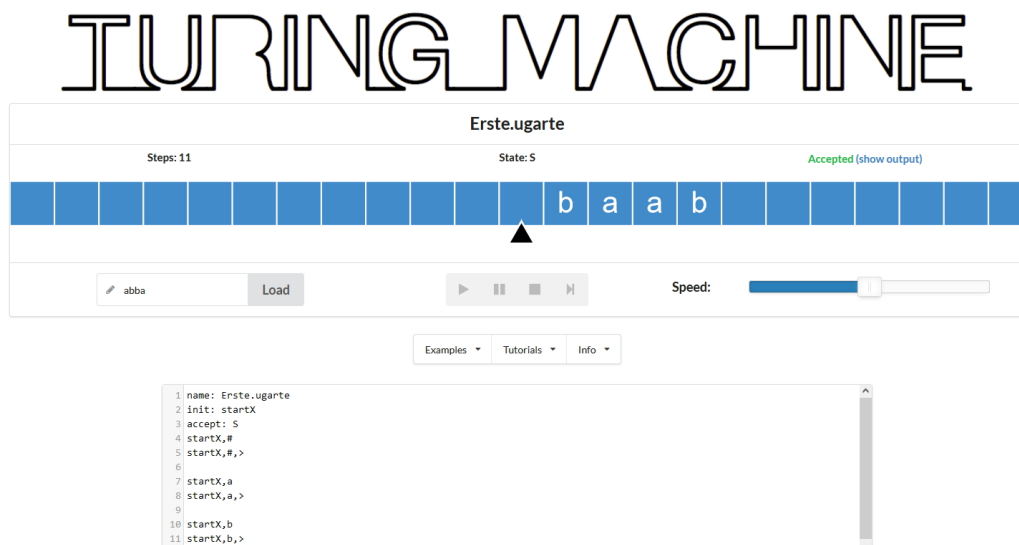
TURING MACHINE

Erste.ugarte

Steps: 11

State: S

Accepted (show output)

| b | a | a | b |

abba

Load

Speed:

Examples

Tutorials

Info

1 name: Erste.ugarte
2 init: startX
3 accept: S
4 startX,#
5 startX,#,>
6
7 startX,a
8 startX,a,>
9
10 startX,b
11 startX,b,>